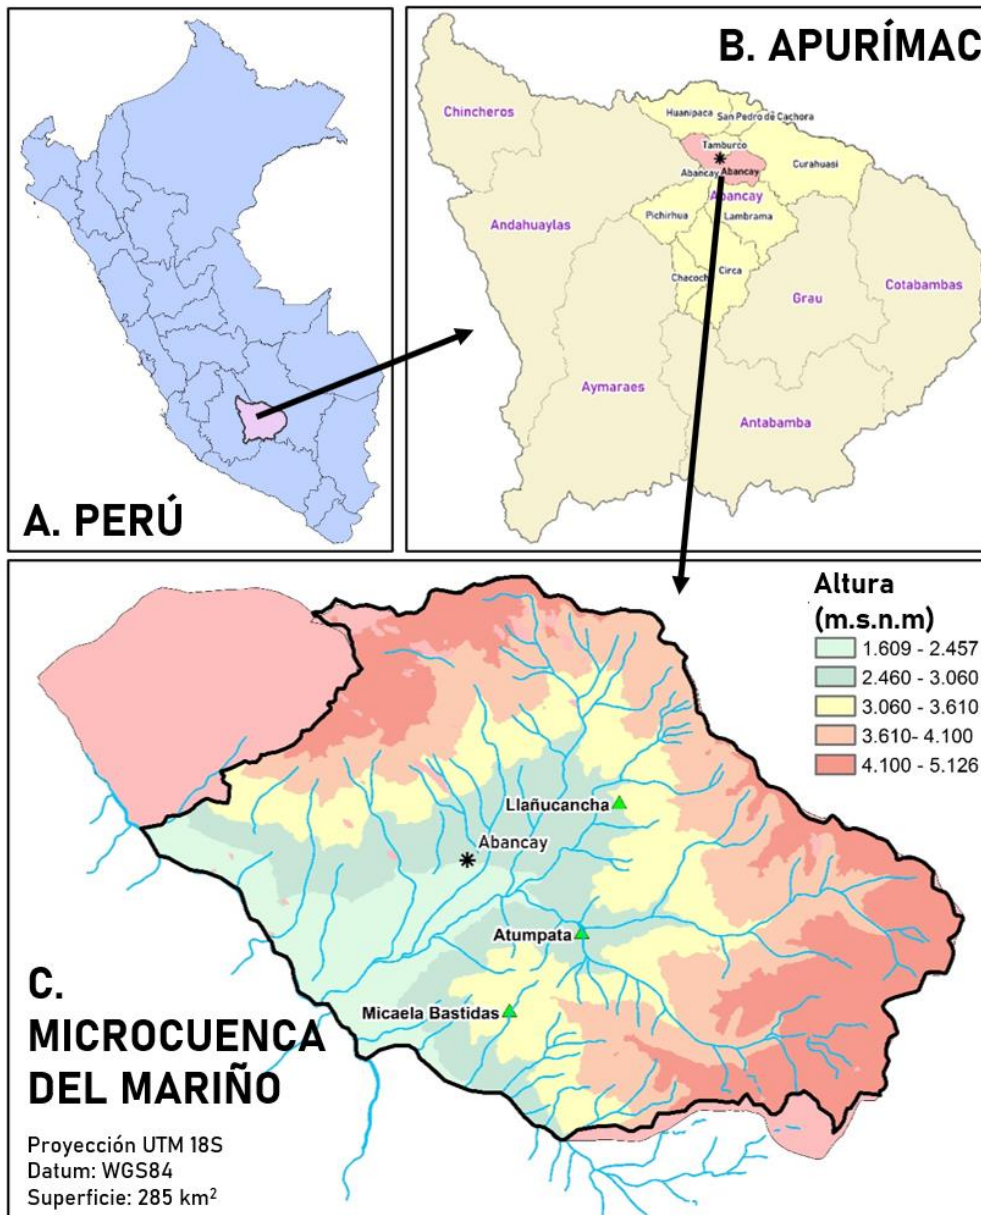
A. PERÚ

B. APURÍMAC

Chincheros
Huanipaca
San Pedro de Cachora
Tamburco
Abancay
Abancay
Curahuasi
Abancay
Pichirhua
Lambrama
Andahuaylas
Chacoche
Circa
Grau
Cotabambas
Aymaraes
Antabamba

Altura (m.s.n.m)
1.609 - 2.457
2.460 - 3.060
3.060 - 3.610
3.610- 4.100
4.100 - 5.126

Llañucancha
Abancay
Atumpata
Micaela Bastidas

C. MICROCUENCA DEL MARIÑO

Proyección UTM 18S
Datum: WGS84
Superficie: 285 km$^2$